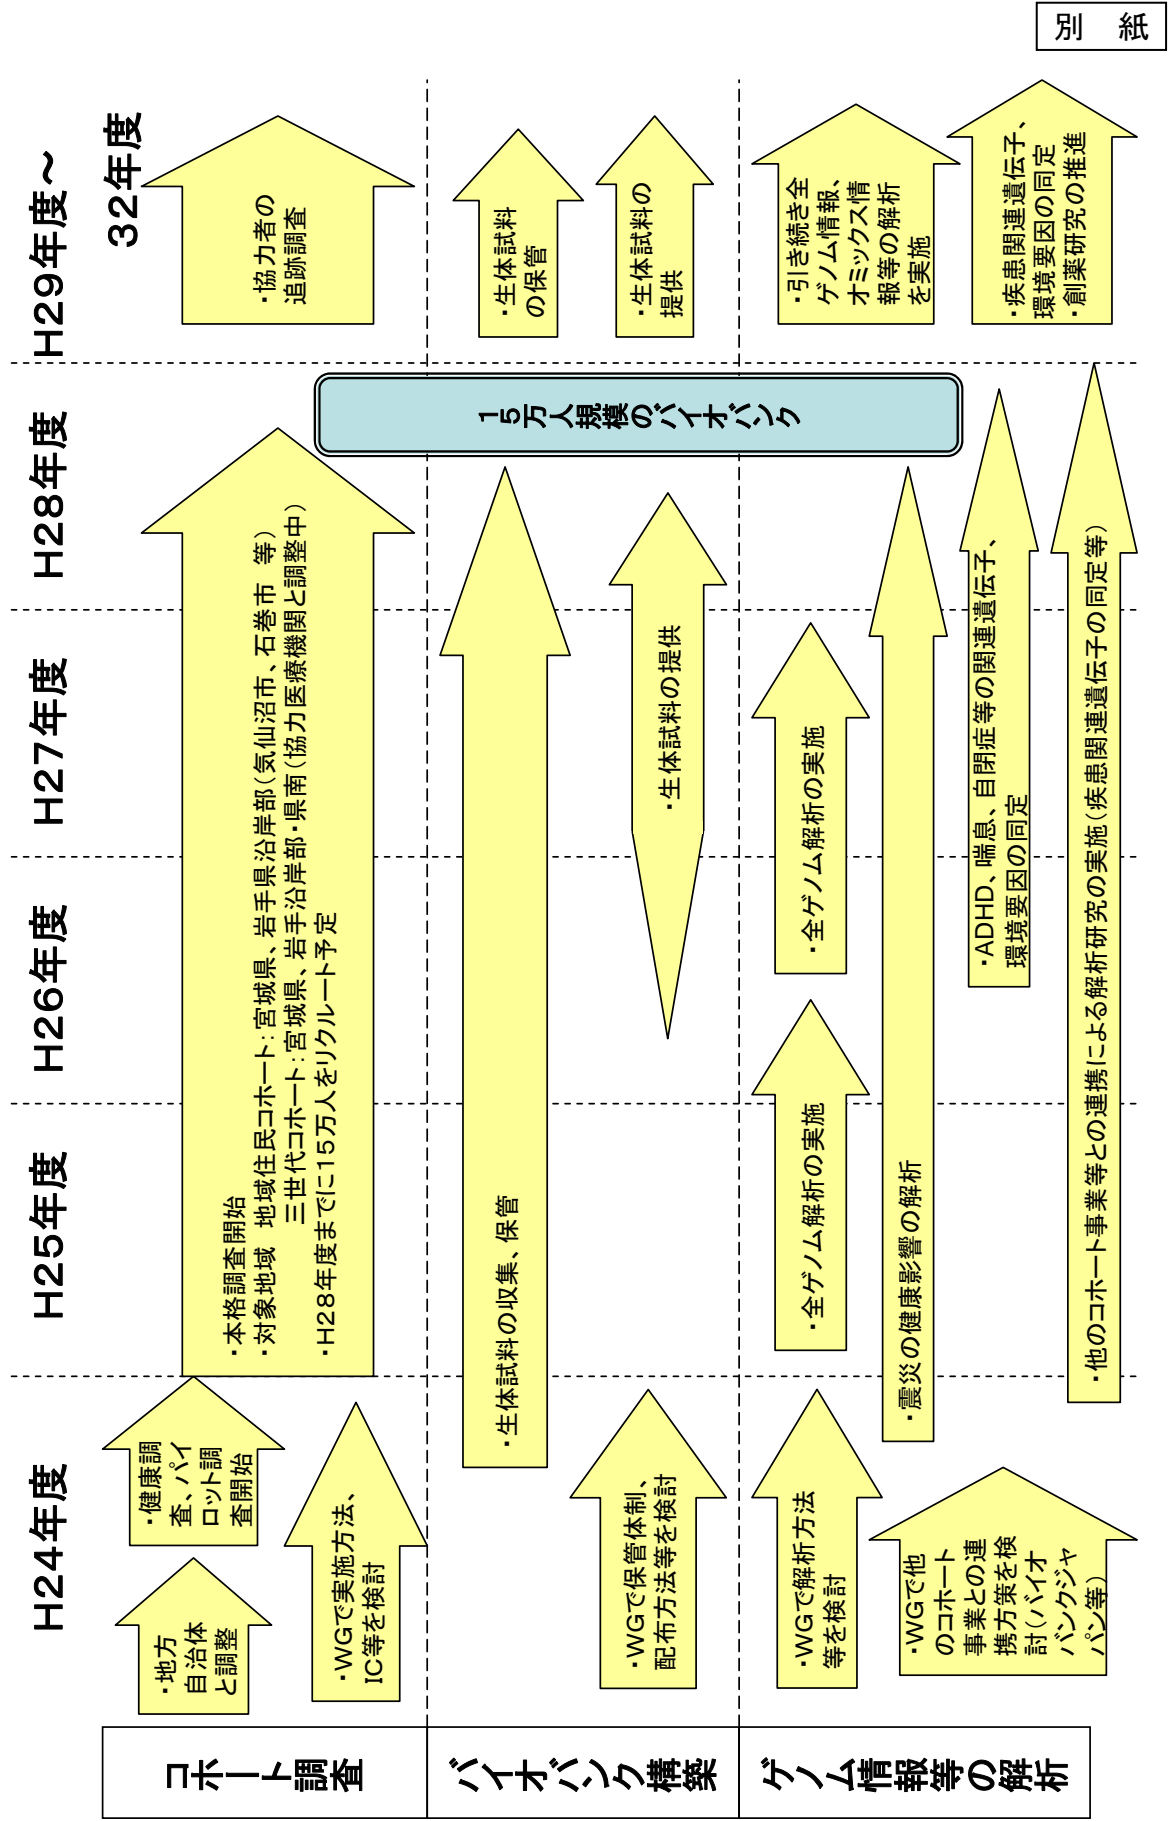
別　紙

H24年度
H25年度
H26年度
H27年度
H28年度
H29年度～32年度

コホート調査

・地方自治体と調整

・健康調査、パイロット調査開始

・WGで実施方法、IC等を検討

・本格調査開始
・対象地域　地域住民コホート：宮城県、岩手県沿岸部（気仙沼市、石巻市　等）
三世代コホート：宮城県、岩手沿岸部・県南（協力医療機関と調整中）
・H28年度までに15万人をリクルート予定

・協力者の追跡調査

バイオバンク構築

・WGで保管体制、配布方法等を検討

・生体試料の収集、保管

・生体試料の提供

１５万人規模のバイオバンク

・生体試料の保管

・生体試料の提供

ゲノム情報等の解析

・WGで解析方法等を検討

・WGで他のコホート事業との連携方策を検討（バイオバンクジャパン等）

・全ゲノム解析の実施

・全ゲノム解析の実施

・震災の健康影響の解析

・ADHD、喘息、自閉症等の関連遺伝子、環境要因の同定

・他のコホート事業等との連携による解析研究の実施（疾患関連遺伝子の同定等）

・引き続き全ゲノム情報、オミックス情報等の解析を実施

・疾患関連遺伝子、環境要因の同定
・創薬研究の推進